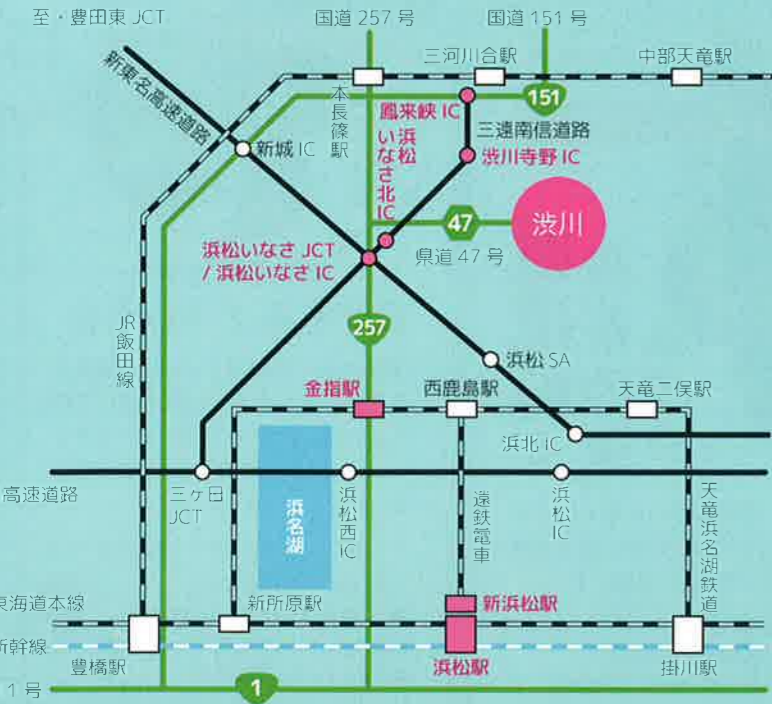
至・豊田東 JCT

国道 257 号

国道 151 号

新東名高速道路

三河川合駅

中部天竜駅

本長篠駅

鳳来峡 IC

151

三遠南信道路

新城 IC

浜松いなさ北 IC

渋川寺野 IC

47

渋川

県道 47 号

浜松いなさ JCT / 浜松いなさ IC

257

JR飯田線

浜松 SA

金指駅

西鹿島駅

天竜二俣駅

浜北 IC

高速道路

三ヶ日 JCT

浜名湖

浜松西 IC

遠鉄電車

浜松 IC

天竜浜名湖鉄道

東海道本線

新所原駅

新浜松駅

新幹線

豊橋駅

浜松駅

掛川駅

1 号

1